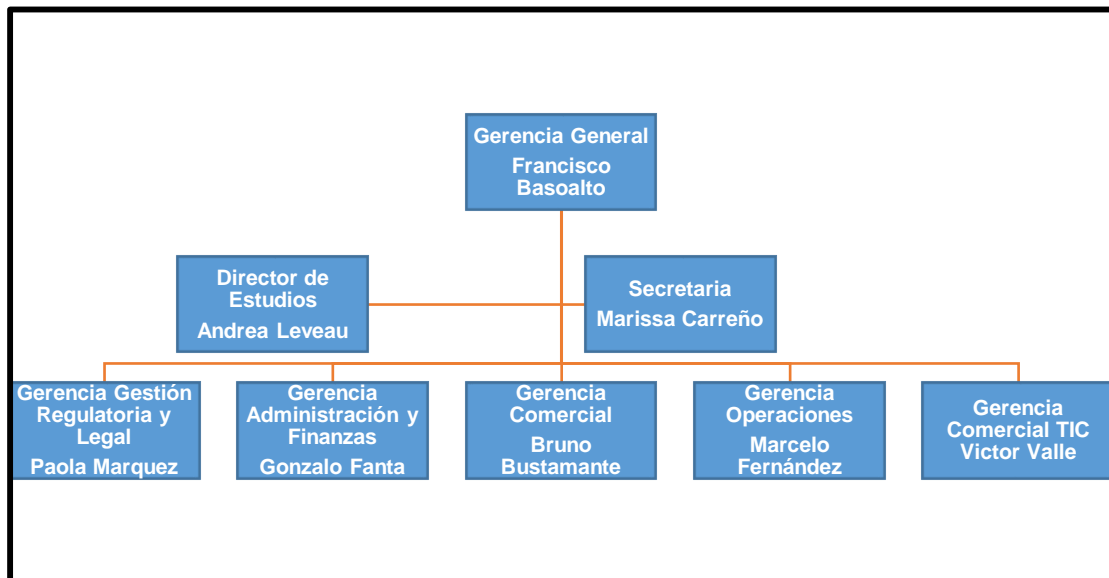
Gerencia General
Francisco Basoalto

Director de Estudios
Andrea Leveau

Secretaria
Marissa Carreño

Gerencia Gestión Regulatoria y Legal
Paola Marquez

Gerencia Administración y Finanzas
Gonzalo Fanta

Gerencia Comercial
Bruno Bustamante

Gerencia Operaciones
Marcelo Fernández

Gerencia Comercial TIC
Victor Valle